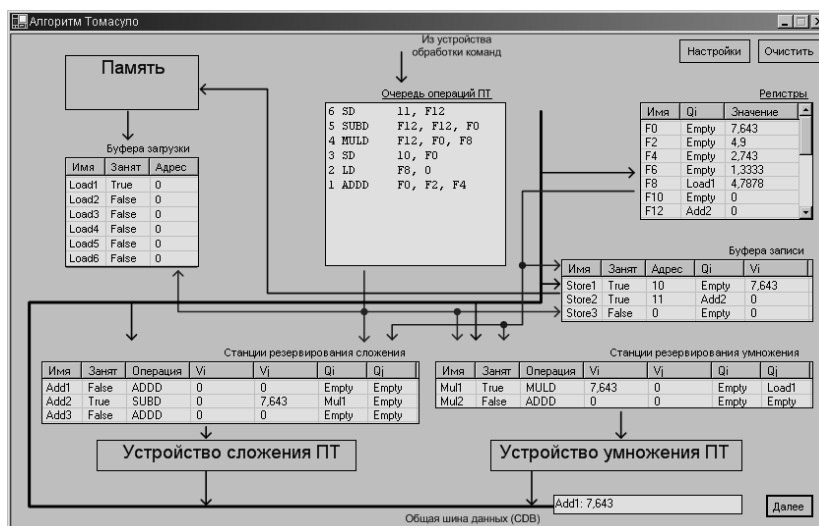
Алгоритм Томасуло

Из устройства обработки команд

Настройки
Очистить

Память

Очередь операций ПТ

6 SD 11, F12
5 SUBD F12, F12, F0
4 MULD F12, F0, F8
3 SD 10, F0
2 LD F8, 0
1 ADDD F0, F2, F4

Регистры

| Имя | Qi | Значение |
|---|---|---|
| F0 | Empty | 7,643 |
| F2 | Empty | 4,9 |
| F4 | Empty | 2,743 |
| F6 | Empty | 1,3333 |
| F8 | Load1 | 4,7878 |
| F10 | Empty | 0 |
| F12 | Add2 | 0 |

Буфера загрузки

| Имя | Занят | Адрес |
|---|---|---|
| Load1 | True | 0 |
| Load2 | False | 0 |
| Load3 | False | 0 |
| Load4 | False | 0 |
| Load5 | False | 0 |
| Load6 | False | 0 |

Буфера записи

| Имя | Занят | Адрес | Qi | Vi |
|---|---|---|---|---|
| Store1 | True | 10 | Empty | 7,643 |
| Store2 | True | 11 | Add2 | 0 |
| Store3 | False | 0 | Empty | 0 |

Станции резервирования сложения

| Имя | Занят | Операция | Vi | Vj | Qi | Qj |
|---|---|---|---|---|---|---|
| Add1 | False | ADDD | 0 | 0 | Empty | Empty |
| Add2 | True | SUBD | 0 | 7,643 | Mul1 | Empty |
| Add3 | False | ADDD | 0 | 0 | Empty | Empty |

Станции резервирования умножения

| Имя | Занят | Операция | Vi | Vj | Qi | Qj |
|---|---|---|---|---|---|---|
| Mul1 | True | MULD | 7,643 | 0 | Empty | Load1 |
| Mul2 | False | ADDD | 0 | 0 | Empty | Empty |

Устройство сложения ПТ

Устройство умножения ПТ

Add1: 7,643

Далее

Общая шина данных (CDB)